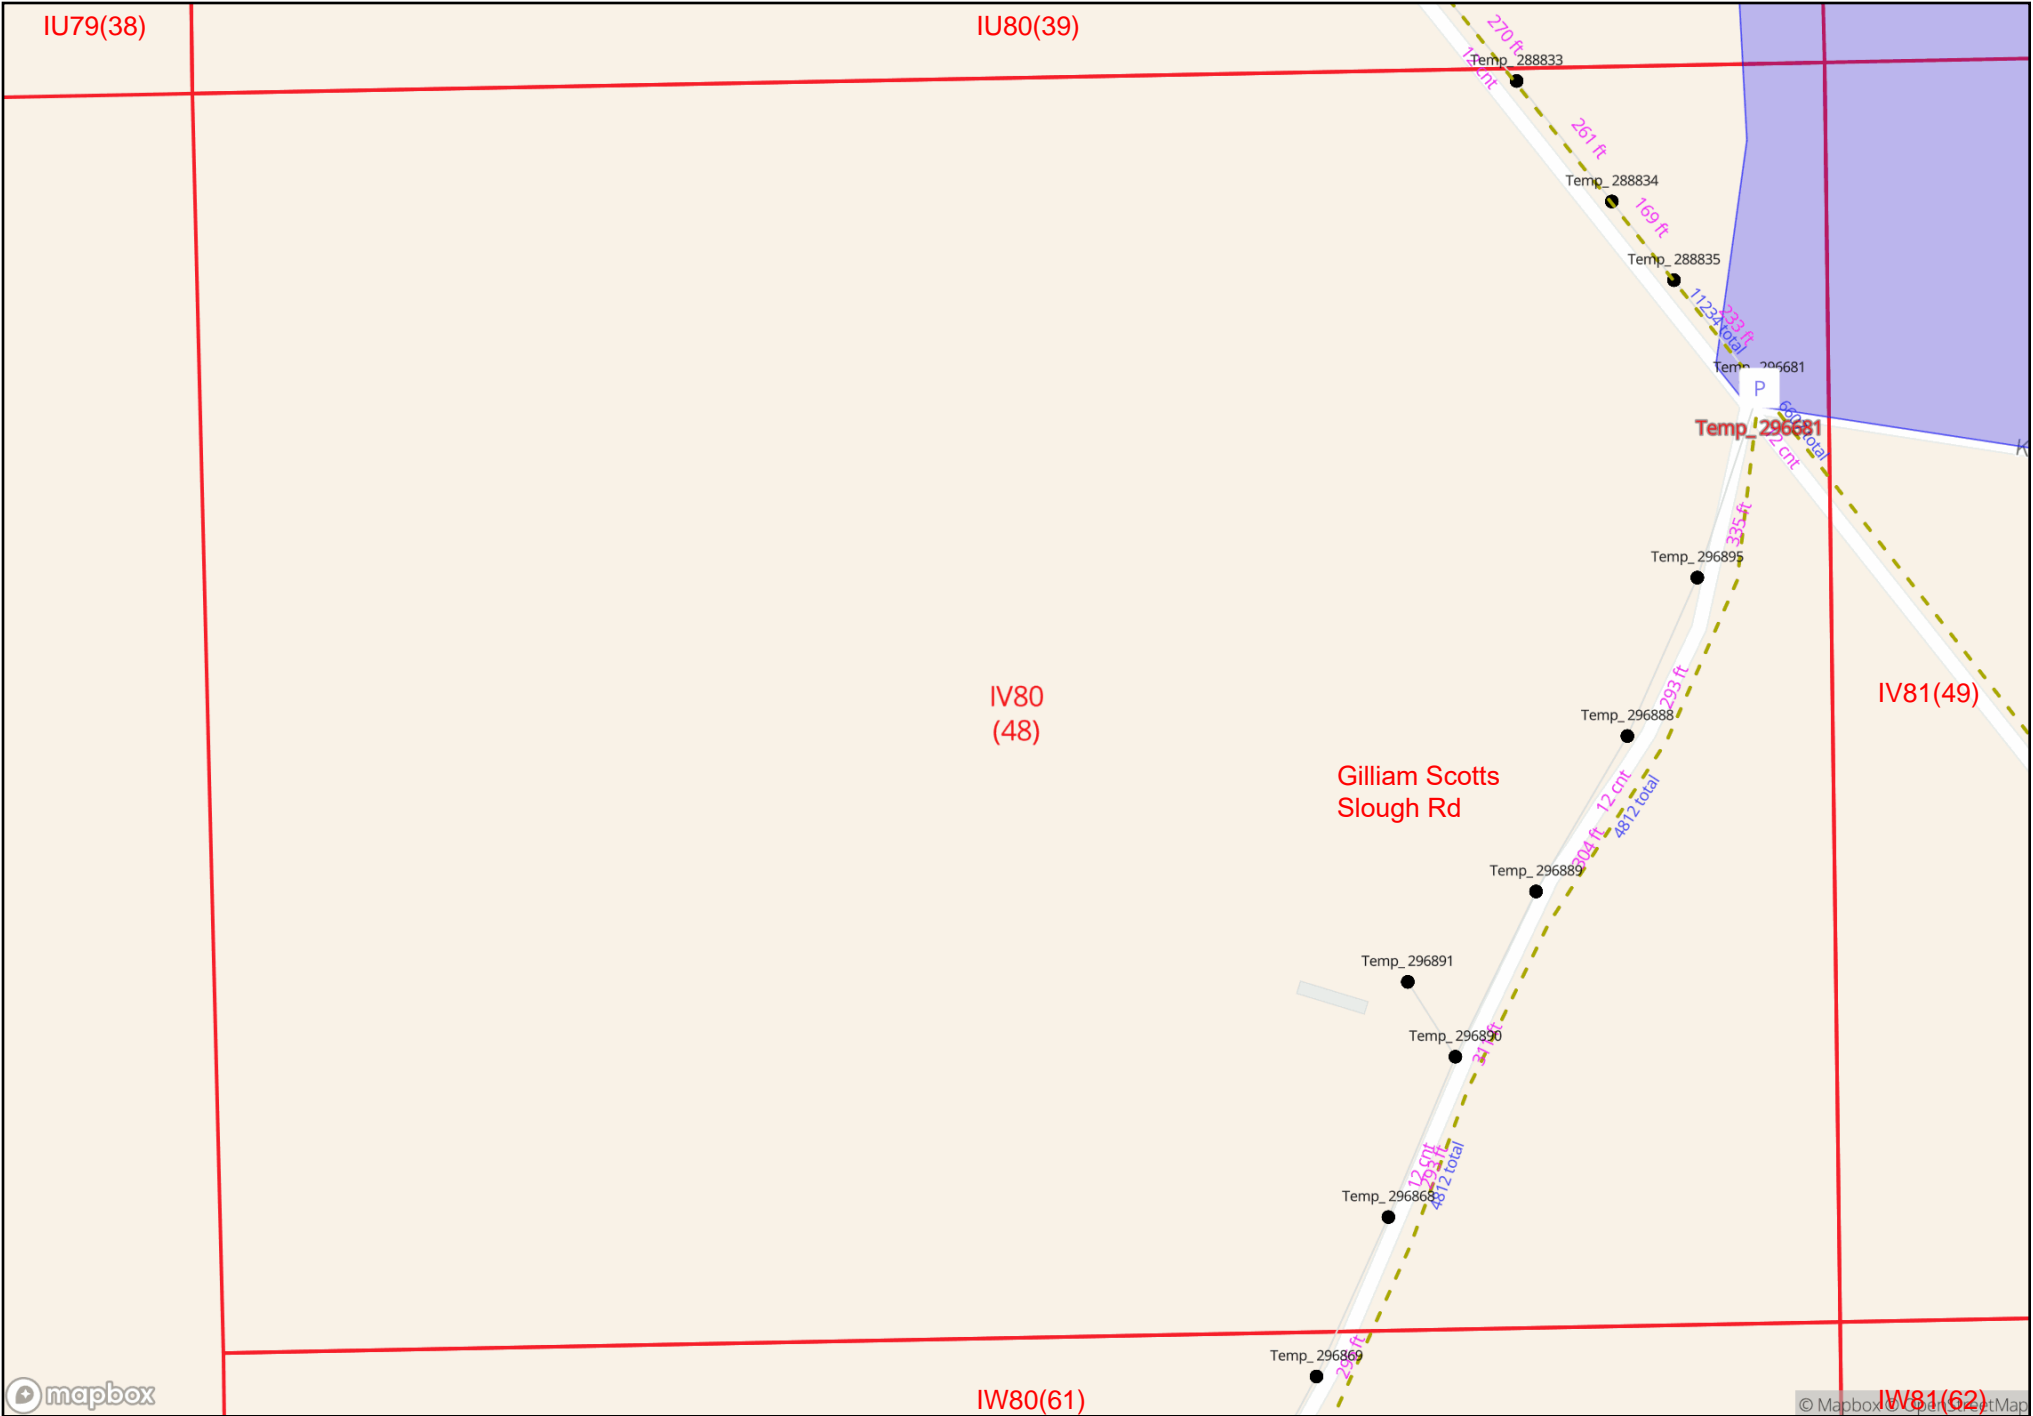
IU79(38)
IU80(39)
270 ft
12 cnt
Temp_288833
261 ft
Temp_288834
169 ft
Temp_288835
11234 total
233 ft
Temp_296681
P
Temp_296681
660 total
12 cnt
335 ft
Temp_296895
IV80
(48)
IV81(49)
293 ft
Temp_296888
Gilliam Scotts
Slough Rd
12 cnt
4812 total
304 ft
Temp_296889
Temp_296891
Temp_296890
31 ft
12 cnt
295 ft
4812 total
Temp_296868
Temp_296869
295 ft
mapbox
IW80(61)
IW81(62)
© Mapbox © OpenStreetMap